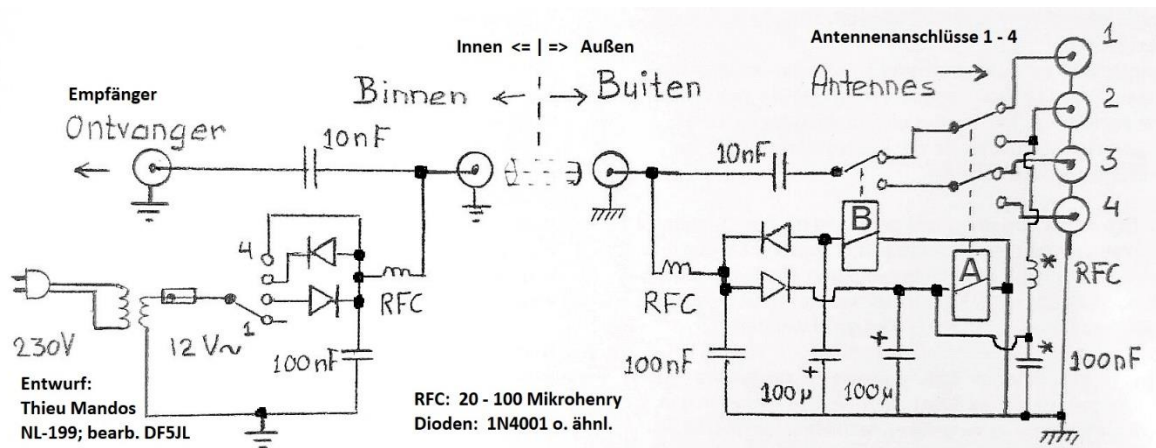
Innen <= | => Außen

Binnen ← | → Buiten

Antennenanschlüsse 1 - 4

Antennes →

1

2

3

4

Empfänger

Ontvanger

←

10nF

10nF

B

A

4

1

RFC

RFC

*

RFC

230V

12 V~

100nF

100nF

100nF

*

+

100μ

100μ

+

Entwurf:
Thieu Mandos
NL-199; bearb. DF5JL

RFC: 20 - 100 Mikrohenry
Dioden: 1N4001 o. ähnl.